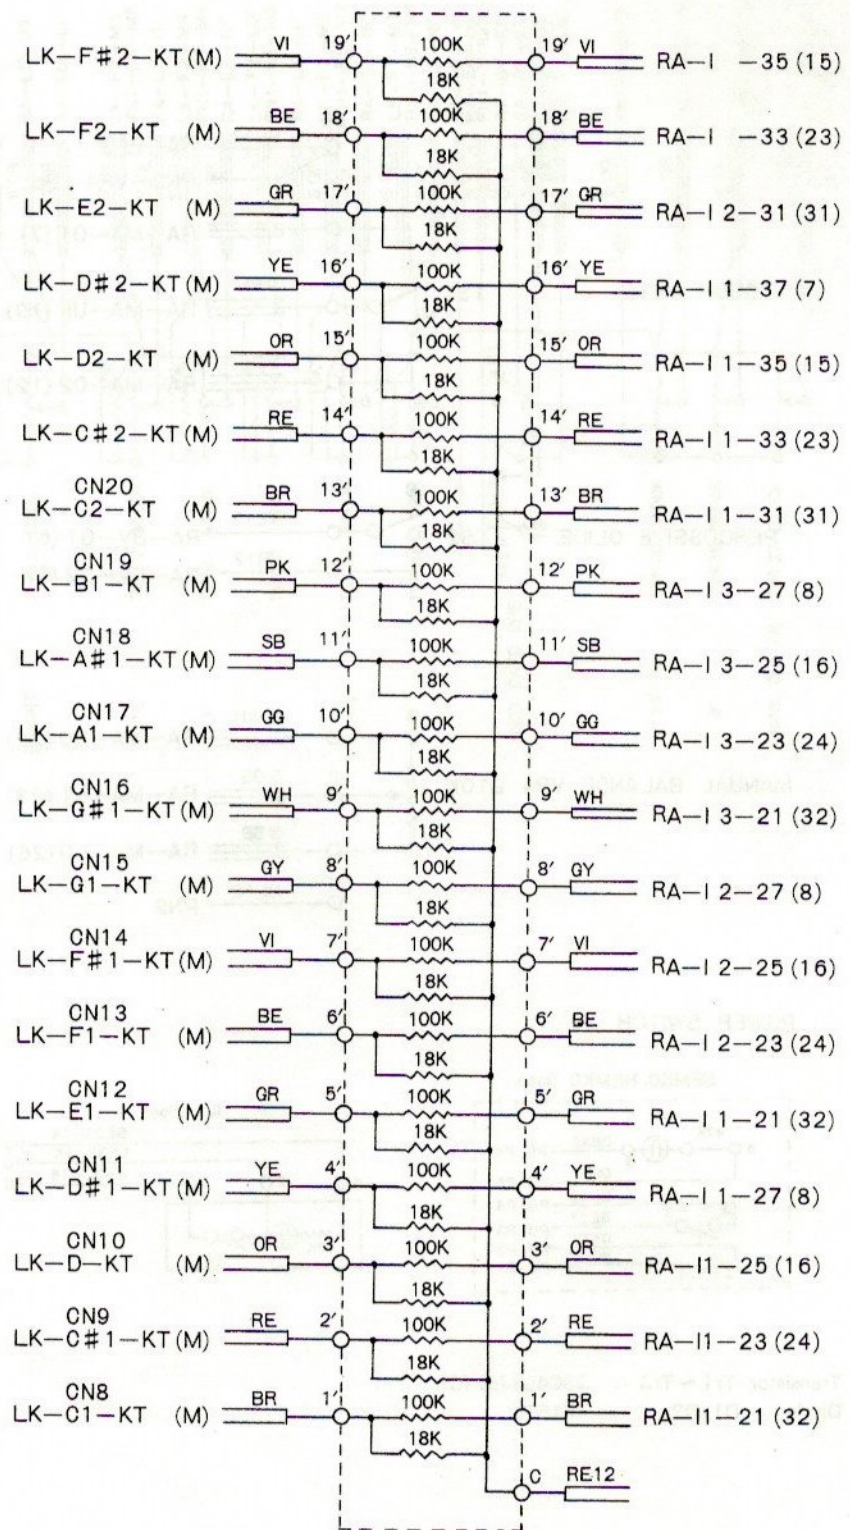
LK−F#2−KT (M) VI 19′ 100K 18K 19′ VI RA−I −35 (15)

LK−F2−KT (M) BE 18′ 100K 18K 18′ BE RA−I −33 (23)

LK−E2−KT (M) GR 17′ 100K 18K 17′ GR RA−I 2−31 (31)

LK−D#2−KT (M) YE 16′ 100K 18K 16′ YE RA−I 1−37 (7)

LK−D2−KT (M) OR 15′ 100K 18K 15′ OR RA−I 1−35 (15)

LK−C#2−KT (M) RE 14′ 100K 18K 14′ RE RA−I 1−33 (23)

CN20 LK−C2−KT (M) BR 13′ 100K 18K 13′ BR RA−I 1−31 (31)

CN19 LK−B1−KT (M) PK 12′ 100K 18K 12′ PK RA−I 3−27 (8)

CN18 LK−A#1−KT (M) SB 11′ 100K 18K 11′ SB RA−I 3−25 (16)

CN17 LK−A1−KT (M) GG 10′ 100K 18K 10′ GG RA−I 3−23 (24)

CN16 LK−G#1−KT (M) WH 9′ 100K 18K 9′ WH RA−I 3−21 (32)

CN15 LK−G1−KT (M) GY 8′ 100K 18K 8′ GY RA−I 2−27 (8)

CN14 LK−F#1−KT (M) VI 7′ 100K 18K 7′ VI RA−I 2−25 (16)

CN13 LK−F1−KT (M) BE 6′ 100K 18K 6′ BE RA−I 2−23 (24)

CN12 LK−E1−KT (M) GR 5′ 100K 18K 5′ GR RA−I 1−21 (32)

CN11 LK−D#1−KT (M) YE 4′ 100K 18K 4′ YE RA−I 1−27 (8)

CN10 LK−D−KT (M) OR 3′ 100K 18K 3′ OR RA−I1−25 (16)

CN9 LK−C#1−KT (M) RE 2′ 100K 18K 2′ RE RA−I1−23 (24)

CN8 LK−C1−KT (M) BR 1′ 100K 18K 1′ BR RA−I1−21 (32)

C RE12